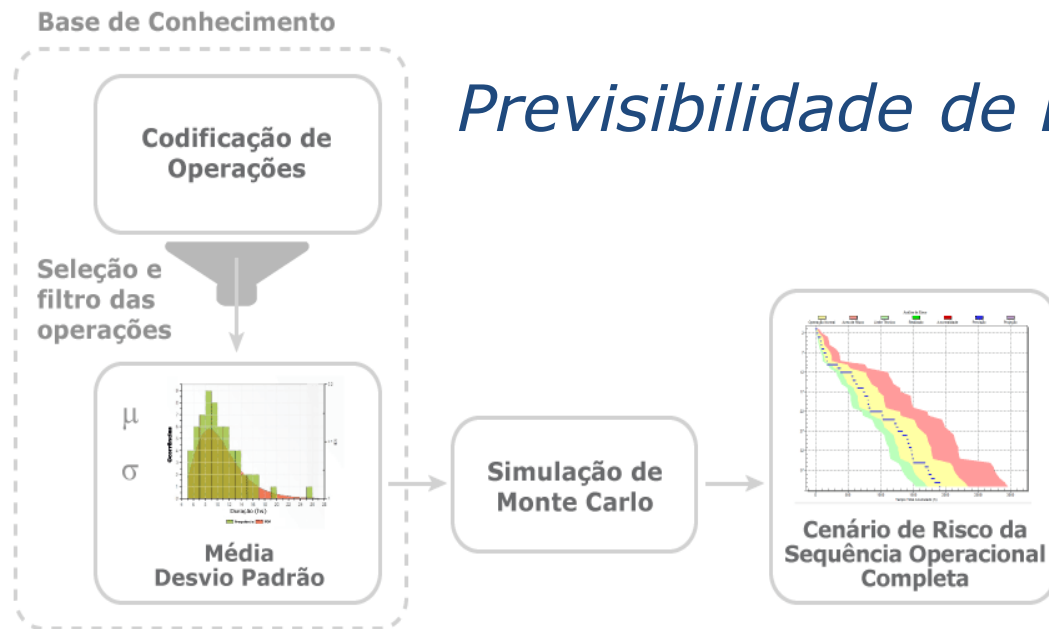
Base de Conhecimento

Previsibilidade de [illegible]

Codificação de Operações

Seleção e filtro das operações

$\mu$

$\sigma$

Duração (hs)

Média Desvio Padrão

Simulação de Monte Carlo

Cenário de Risco da Sequência Operacional Completa